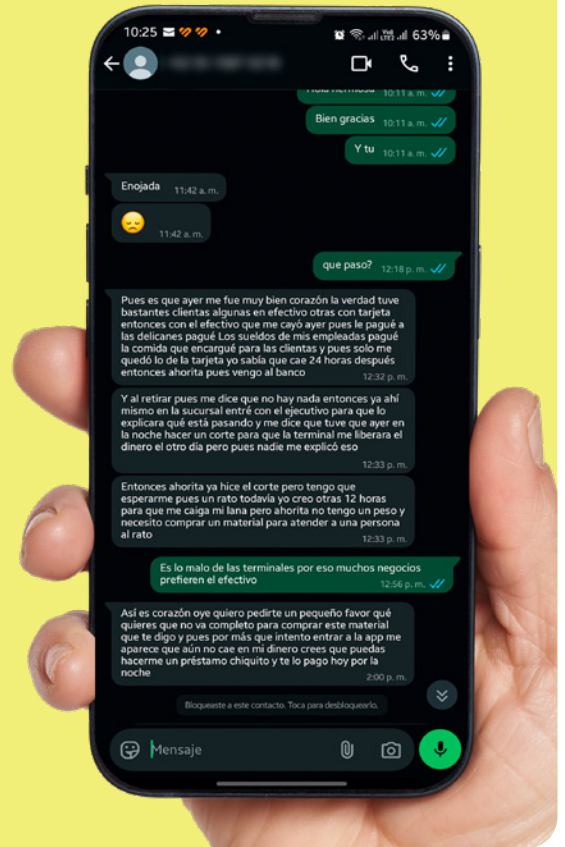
10:25 63%

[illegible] 10:11 a. m.

Bien gracias 10:11 a. m.

Y tu 10:11 a. m.

Enojada 11:42 a. m.

😞 11:42 a. m.

que paso? 12:18 p. m.

Pues es que ayer me fue muy bien corazón la verdad tuve bastantes clientas algunas en efectivo otras con tarjeta entonces con el efectivo que me cayó ayer pues le pagué a las delicanes pagué Los sueldos de mis empleadas pagué la comida que encargué para las clientas y pues solo me quedó lo de la tarjeta yo sabía que cae 24 horas después entonces ahorita pues vengo al banco 12:32 p. m.

Y al retirar pues me dice que no hay nada entonces ya ahí mismo en la sucursal entré con el ejecutivo para que lo explicara qué está pasando y me dice que tuve que ayer en la noche hacer un corte para que la terminal me liberara el dinero el otro día pero pues nadie me explicó eso 12:33 p. m.

Entonces ahorita ya hice el corte pero tengo que esperarme pues un rato todavía yo creo otras 12 horas para que me caiga mi lana pero ahorita no tengo un peso y necesito comprar un material para atender a una persona al rato 12:33 p. m.

Es lo malo de las terminales por eso muchos negocios prefieren el efectivo 12:56 p. m.

Así es corazón oye quiero pedirte un pequeño favor qué quieres que no va completo para comprar este material que te digo y pues por más que intento entrar a la app me aparece que aún no cae en mi dinero crees que puedas hacerme un préstamo chiquito y te lo pago hoy por la noche 2:00 p. m.

Bloqueaste a este contacto. Toca para desbloquearlo.

Mensaje